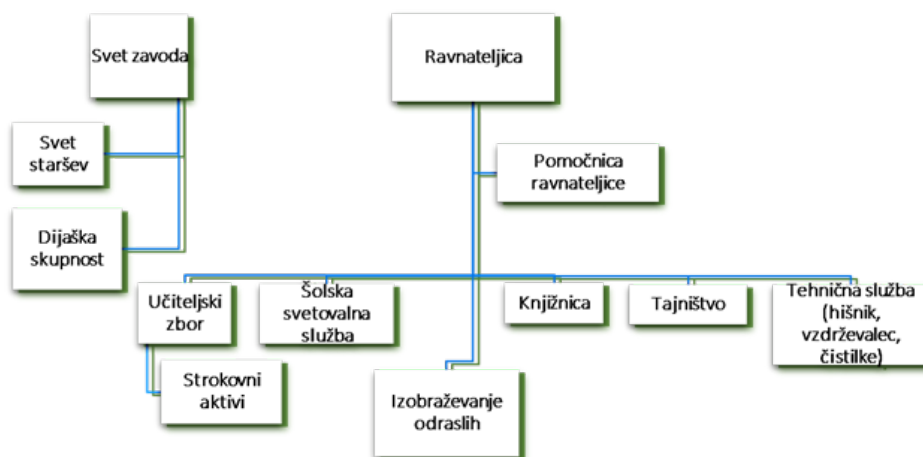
Svet zavoda

Ravnateljica

Svet staršev

Pomočnica ravnateljice

Dijaška skupnost

Učiteljski zbor

Šolska svetovalna služba

Knjižnica

Tajništvo

Tehnična služba (hišnik, vzdrževalec, čistilke)

Strokovni aktivi

Izobraževanje odraslih